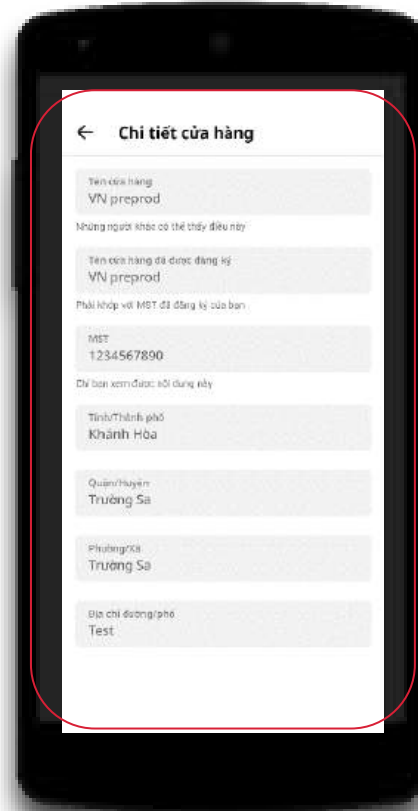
Chi tiết cửa hàng

Tên cửa hàng
VN preprod

Những người khác có thể thấy điều này

Tên cửa hàng đã được đăng ký
VN preprod

Phải khớp với MST đã đăng ký của bạn

MST
1234567890

Chỉ bạn xem được nội dung này

Tỉnh/Thành phố
Khánh Hòa

Quận/Huyện
Trường Sa

Phường/Xã
Trường Sa

Địa chỉ đường/phố
Test